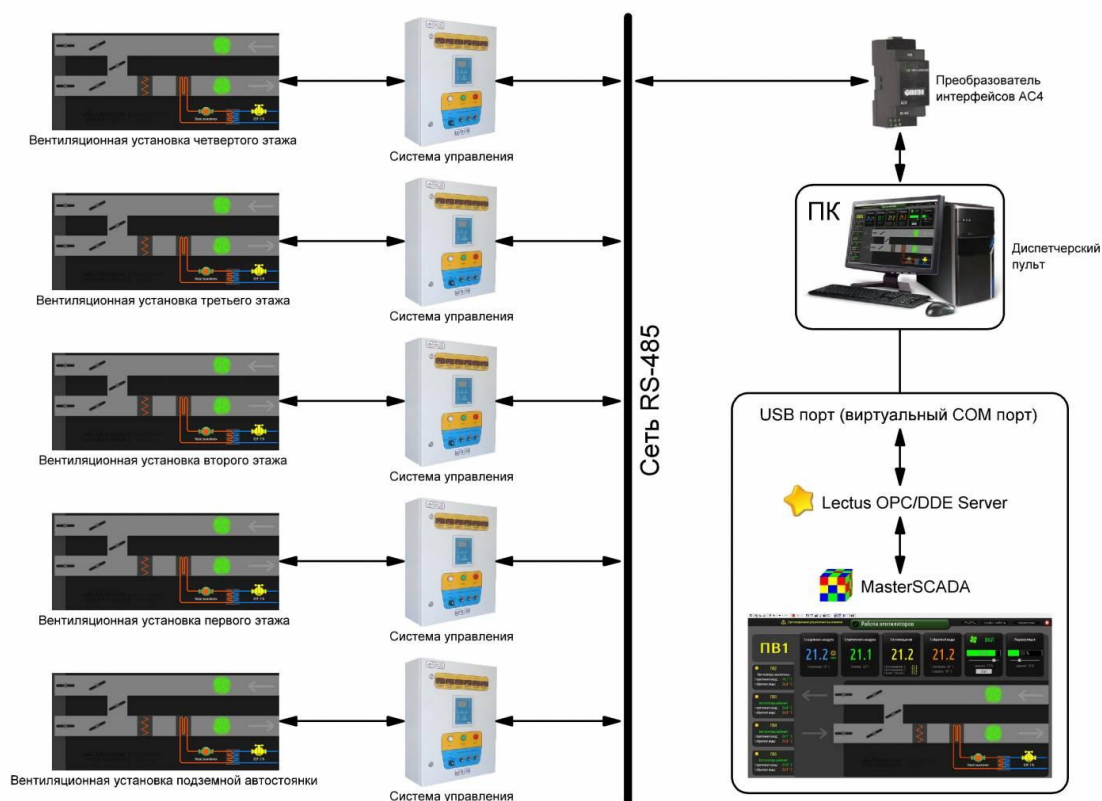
Вентиляционная установка четвертого этажа

Система управления

Вентиляционная установка третьего этажа

Система управления

Вентиляционная установка второго этажа

Система управления

Вентиляционная установка первого этажа

Система управления

Вентиляционная установка подземной автостоянки

Система управления

Сеть RS-485

Преобразователь интерфейсов АС4

ПК

Диспетчерский пульт

USB порт (виртуальный COM порт)

Lectus OPC/DDE Server

MasterSCADA

Работа вентиляторов

ПВ1

21.2

21.1

21.2

21.2